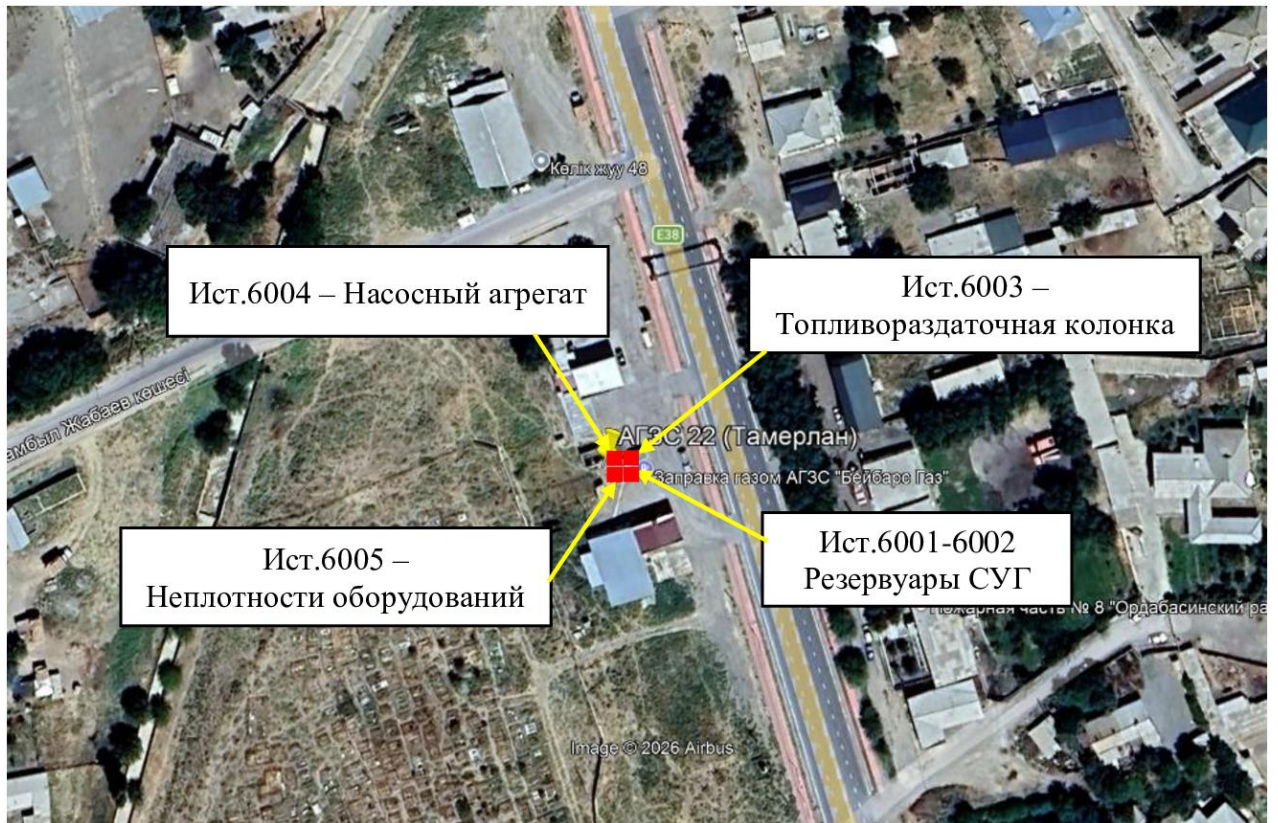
Көлік жуу 48

E38

Ист.6004 – Насосный агрегат

Ист.6003 – Топливораздаточная колонка

амбыл Жабаев көшесі

АГЗС 22 (Тамерлан)

Заправка газом АГЗС "Бейбарс Газ"

Ист.6005 – Неплотности оборудований

Ист.6001-6002 Резервуары СУГ

Пожарная часть № 8 "Ордабасинский ра

Image © 2026 Airbus